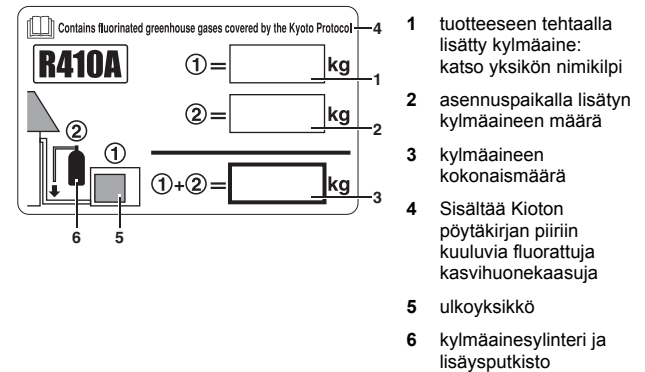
Contains fluorinated greenhouse gases covered by the Kyoto Protocol 4

R410A

① = kg 1

② = kg 2

① ② ① + ② = kg 3

6 5

**1** tuotteeseen tehtaalla lisätty kylmäaine: katso yksikön nimikilpi

**2** asennuspaikalla lisätyn kylmäaineen määrä

**3** kylmäaineen kokonaismäärä

**4** Sisältää Kioton pöytäkirjan piiriin kuuluvia fluorattuja kasvihuonekaasuja

**5** ulkoyksikkö

**6** kylmäainesylinteri ja lisäysputkisto